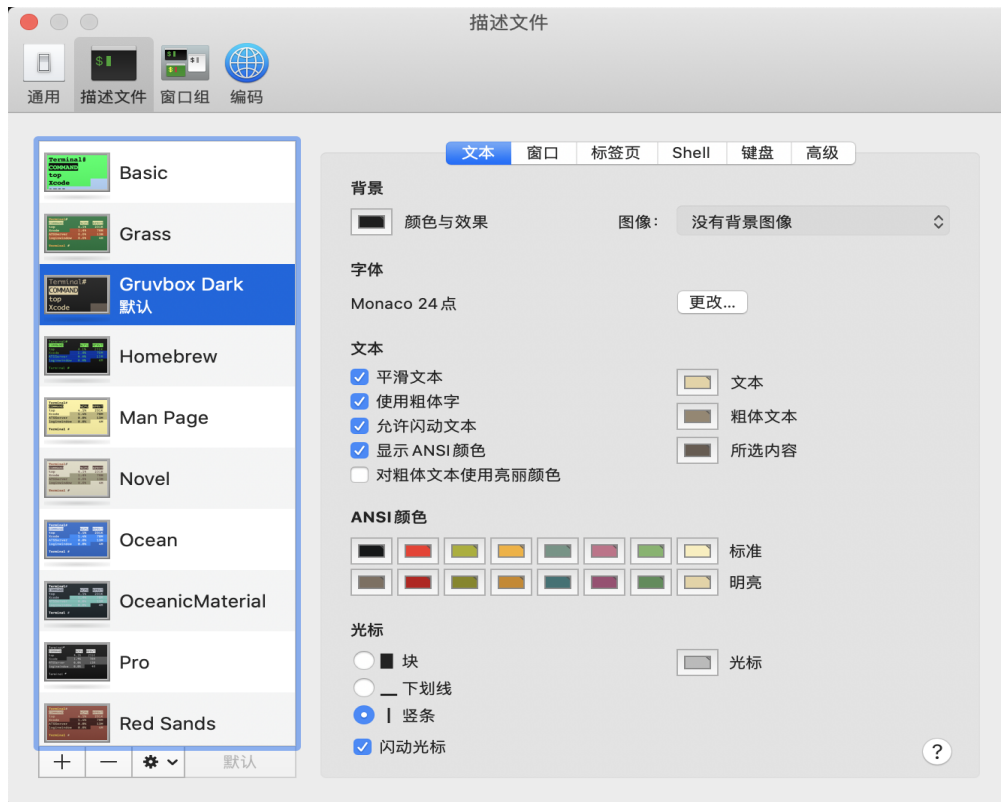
描述文件

通用 描述文件 窗口组 编码

Terminal#
COMMAND
top
Xcode
Basic

Grass

Terminal#
COMMAND
top
Xcode
Gruvbox Dark
默认

Homebrew

Man Page

Novel

Ocean

OceanicMaterial

Pro

Red Sands

+ — 默认

文本 窗口 标签页 Shell 键盘 高级

背景

颜色与效果 图像: 没有背景图像

字体

Monaco 24 点 更改...

文本

平滑文本
使用粗体字
允许闪动文本
显示 ANSI 颜色
对粗体文本使用亮丽颜色

文本
粗体文本
所选内容

ANSI颜色

标准
明亮

光标

块
下划线
竖条
闪动光标

光标

?